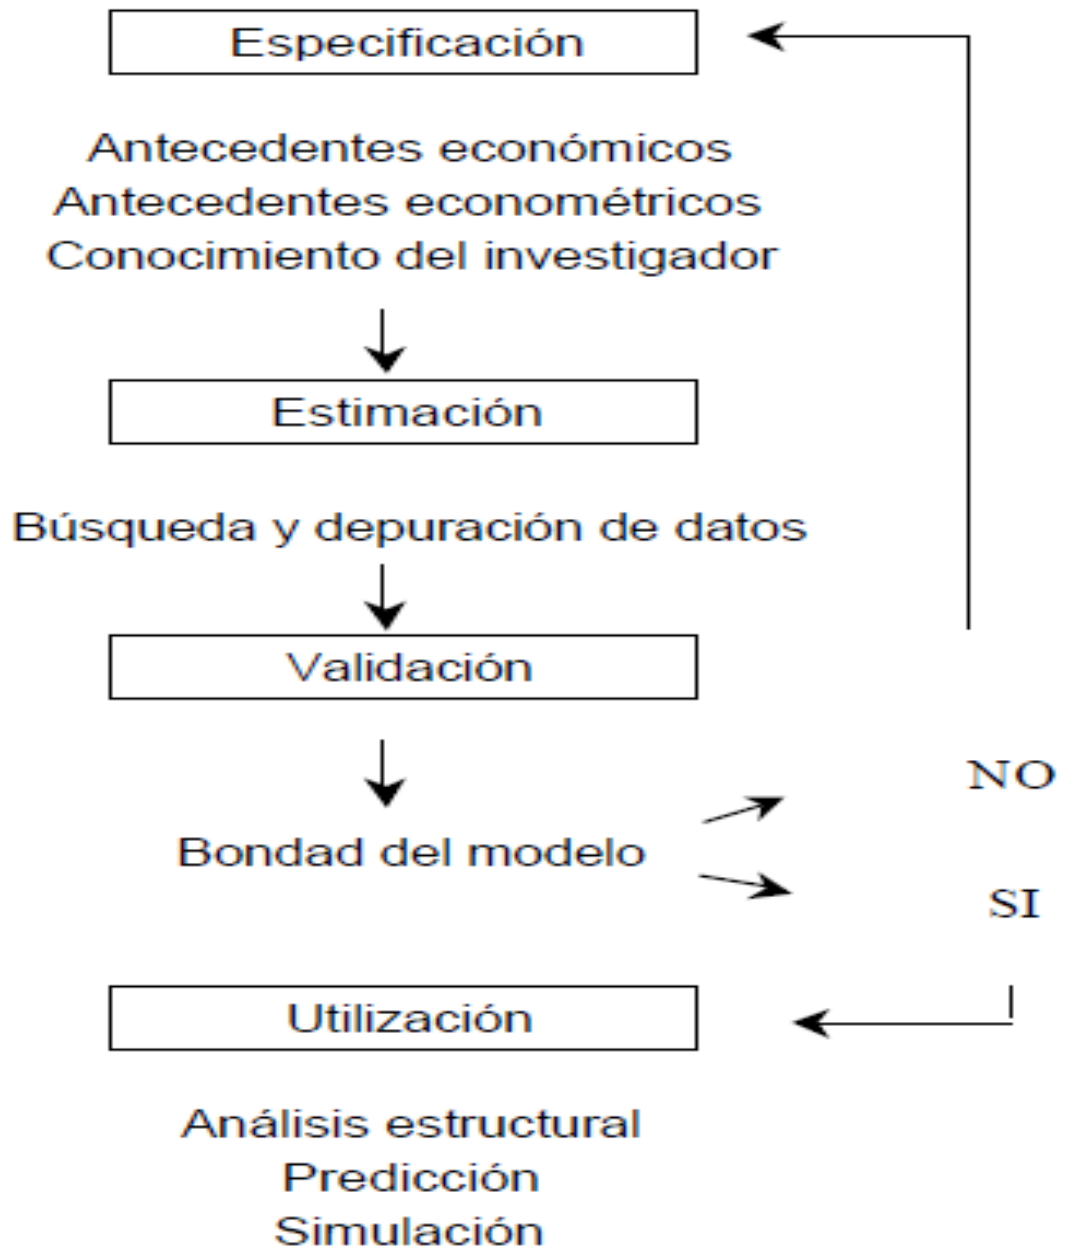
Especificación

Antecedentes económicos
Antecedentes econométricos
Conocimiento del investigador

Estimación

Búsqueda y depuración de datos

Validación

NO

Bondad del modelo

SI

Utilización

Análisis estructural
Predicción
Simulación